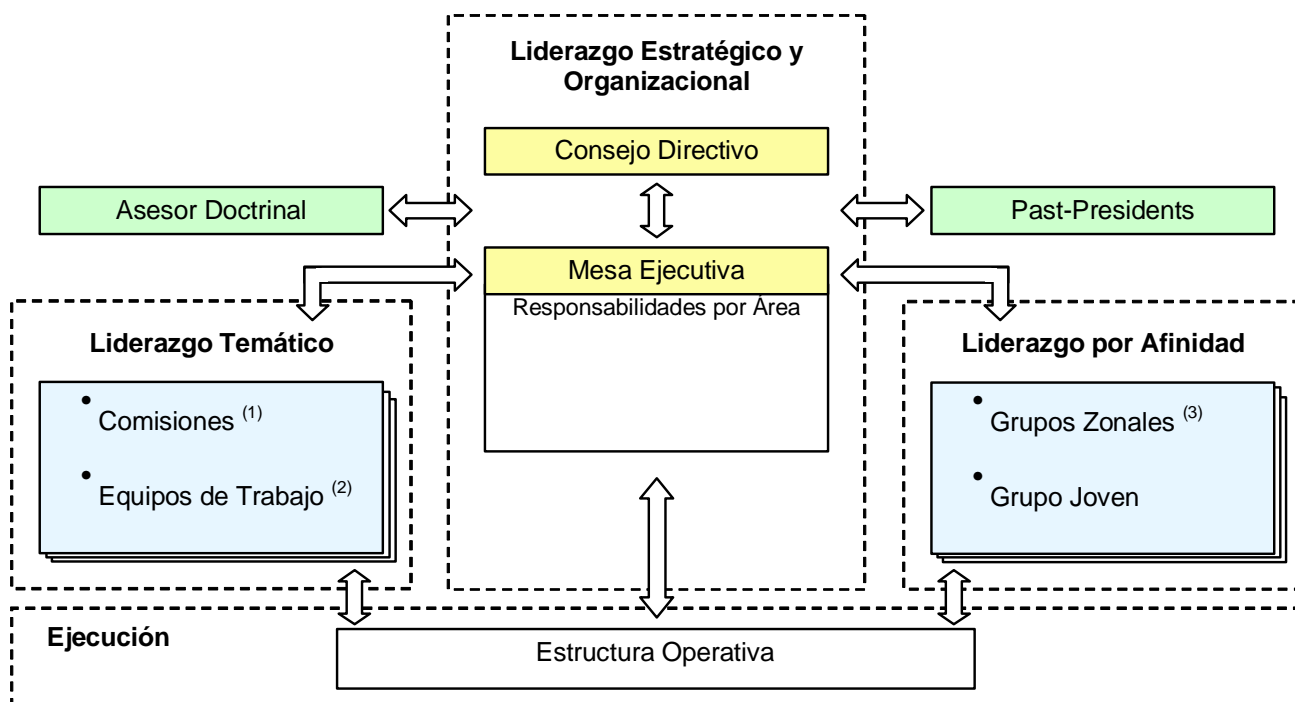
Liderazgo Estratégico y Organizacional

Consejo Directivo

Asesor Doctrinal

Past-Presidents

Mesa Ejecutiva

Responsabilidades por Área

Liderazgo Temático

• Comisiones $^{(1)}$

• Equipos de Trabajo $^{(2)}$

Liderazgo por Afinidad

• Grupos Zonales $^{(3)}$

• Grupo Joven

Ejecución

Estructura Operativa